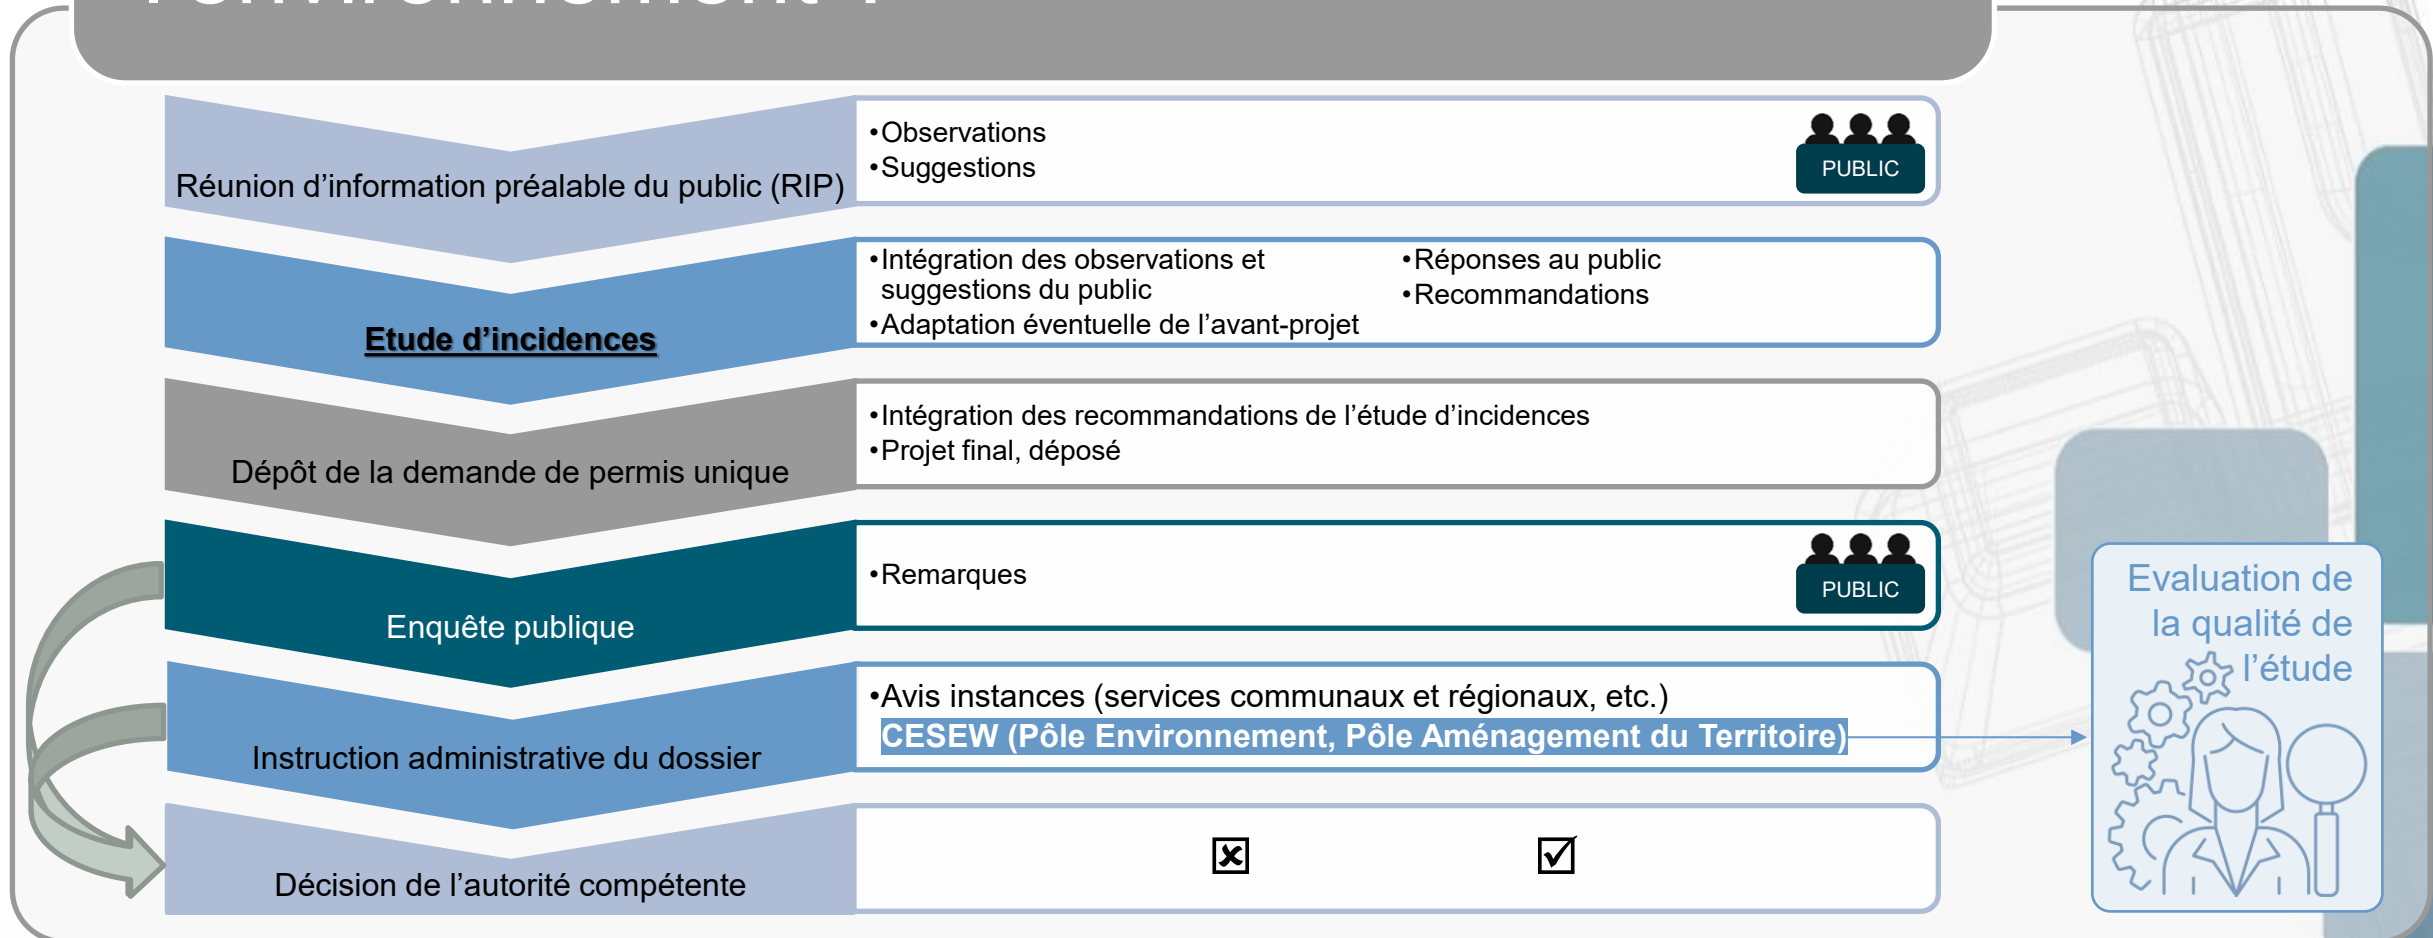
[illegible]

Réunion d'information préalable du public (RIP)

•Observations
•Suggestions

PUBLIC

Etude d'incidences

•Intégration des observations et suggestions du public
•Adaptation éventuelle de l'avant-projet

•Réponses au public
•Recommandations

Dépôt de la demande de permis unique

•Intégration des recommandations de l'étude d'incidences
•Projet final, déposé

Enquête publique

•Remarques

PUBLIC

Instruction administrative du dossier

•Avis instances (services communaux et régionaux, etc.)
CESEW (Pôle Environnement, Pôle Aménagement du Territoire)

Décision de l'autorité compétente

☒ ☑

Evaluation de la qualité de l'étude